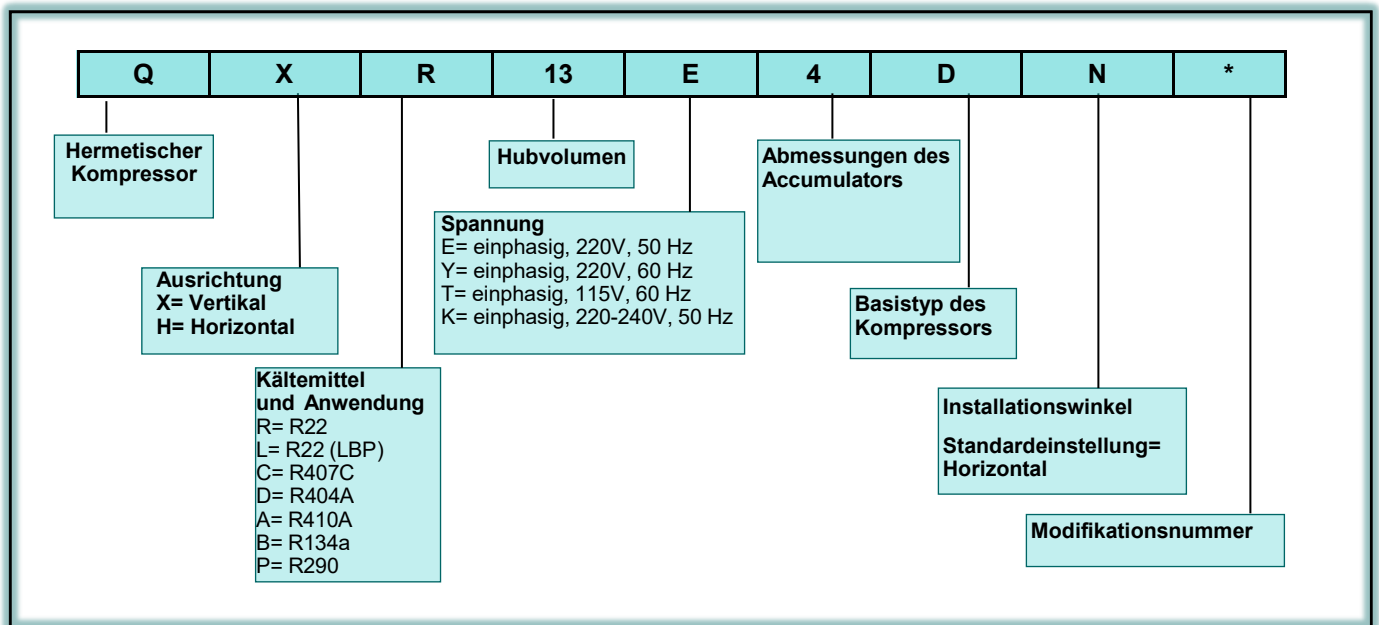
| Q | X | R | 13 | E | 4 | D | N | * |
|---|---|---|---|---|---|---|---|---|

Hermetischer Kompressor

Ausrichtung
X= Vertikal
H= Horizontal

Kältemittel und Anwendung
R= R22
L= R22 (LBP)
C= R407C
D= R404A
A= R410A
B= R134a
P= R290

Hubvolumen

Spannung
E= einphasig, 220V, 50 Hz
Y= einphasig, 220V, 60 Hz
T= einphasig, 115V, 60 Hz
K= einphasig, 220-240V, 50 Hz

Abmessungen des Accumulators

Basistyp des Kompressors

Installationswinkel

Standardeinstellung= Horizontal

Modifikationsnummer